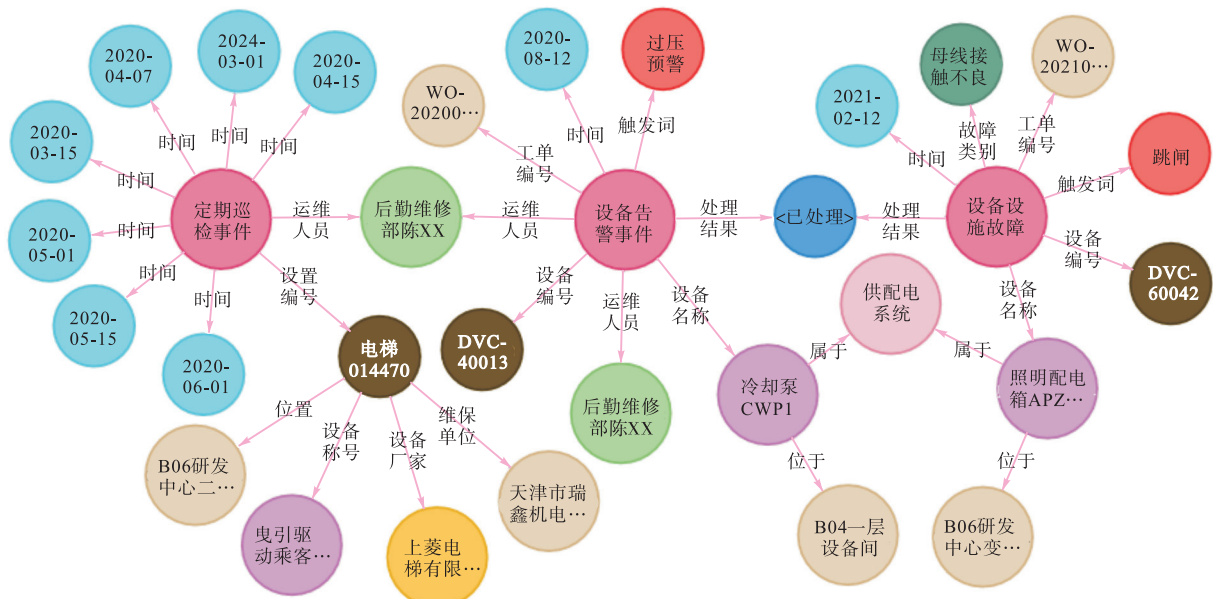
2020-04-07
2024-03-01
2020-04-15
2020-03-15
时间
时间
时间
时间
定期巡检事件
时间
2020-05-01
时间
时间
2020-05-15
2020-06-01
运维人员
后勤维修部陈XX
设置编号
电梯014470
位置
设备称号
设备厂家
维保单位
B06研发中心二…
曳引驱动乘客…
上菱电梯有限…
天津市瑞鑫机电…
2020-08-12
过压预警
WO-20200…
时间
触发词
工单编号
运维人员
设备告警事件
处理结果
设备编号
DVC-40013
运维人员
后勤维修部陈XX
设备名称
冷却泵CWP1
位于
B04一层设备间
<已处理>
处理结果
母线接触不良
WO-20210…
2021-02-12
故障类别
工单编号
时间
设备设施故障
触发词
跳闸
设备编号
DVC-60042
设备名称
供配电系统
属于
属于
照明配电箱APZ…
位于
B06研发中心变…